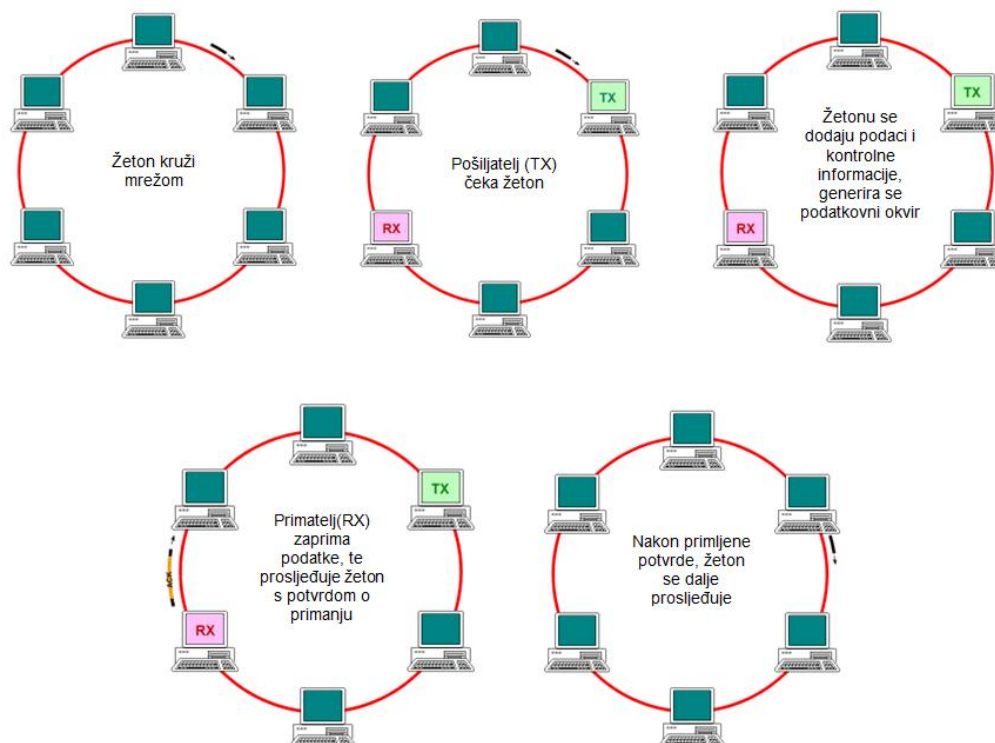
Žeton kruži mrežom

TX

RX

Pošiljatelj (TX) čeka žeton

TX

RX

Žetonu se dodaju podaci i kontrolne informacije, generira se podatkovni okvir

TX

ACK

RX

Primatelj(RX) zaprima podatke, te prosljeđuje žeton s potvrdom o primanju

Nakon primljene potvrde, žeton se dalje prosljeđuje